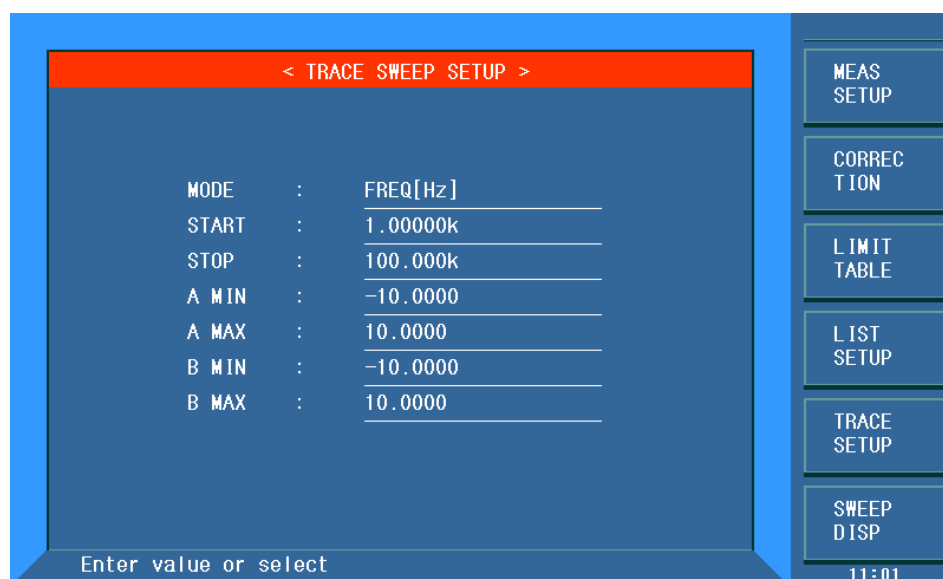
< TRACE SWEEP SETUP >

| | | |
|---|---|---|
| MODE | : | FREQ[Hz] |
| START | : | 1.00000k |
| STOP | : | 100.000k |
| A MIN | : | -10.0000 |
| A MAX | : | 10.0000 |
| B MIN | : | -10.0000 |
| B MAX | : | 10.0000 |

Enter value or select

MEAS SETUP

CORREC TION

LIMIT TABLE

LIST SETUP

TRACE SETUP

SWEEP DISP

11:01